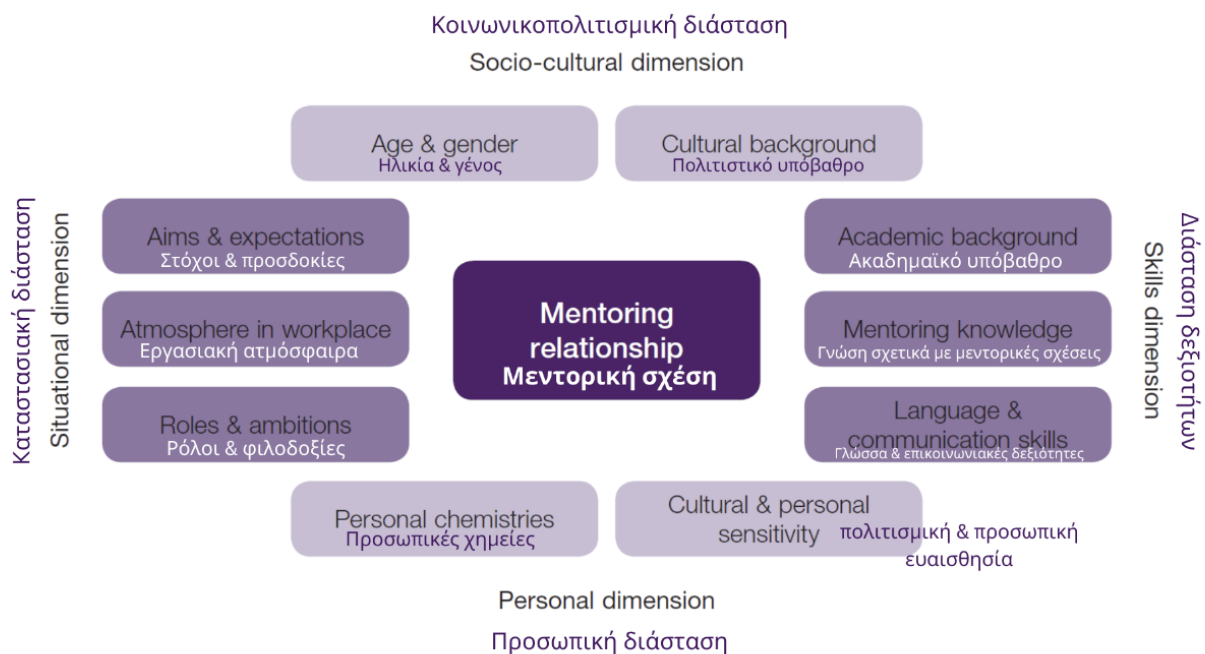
Κοινωνικοπολιτισμική διάσταση
Socio-cultural dimension

Age & gender
Ηλικία & γένος

Cultural background
Πολιτιστικό υπόβαθρο

Καταστασιακή διάσταση
Situational dimension

Aims & expectations
Στόχοι & προσδοκίες

Atmosphere in workplace
Εργασιακή ατμόσφαιρα

Roles & ambitions
Ρόλοι & φιλοδοξίες

Mentoring relationship
Μεντορική σχέση

Academic background
Ακαδημαϊκό υπόβαθρο

Mentoring knowledge
Γνώση σχετικά με μεντορικές σχέσεις

Language & communication skills
Γλώσσα & επικοινωνιακές δεξιότητες

Διάσταση δεξιοτήτων
Skills dimension

Personal chemistries
Προσωπικές χημείες

Cultural & personal sensitivity
πολιτισμική & προσωπική ευαισθησία

Personal dimension
Προσωπική διάσταση